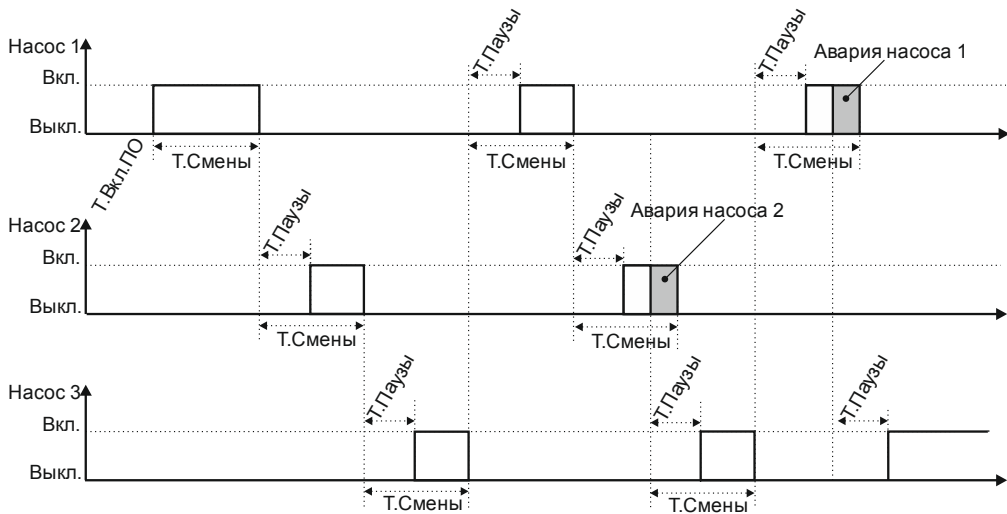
Насос 1
Вкл.
Выкл.
Т.Паузы
Т.Паузы
Авария насоса 1
Т.Вкл.ПО
Т.Смены
Т.Смены
Т.Смены

Насос 2
Вкл.
Выкл.
Т.Паузы
Т.Паузы
Авария насоса 2
Т.Смены
Т.Смены

Насос 3
Вкл.
Выкл.
Т.Паузы
Т.Паузы
Т.Паузы
Т.Смены
Т.Смены